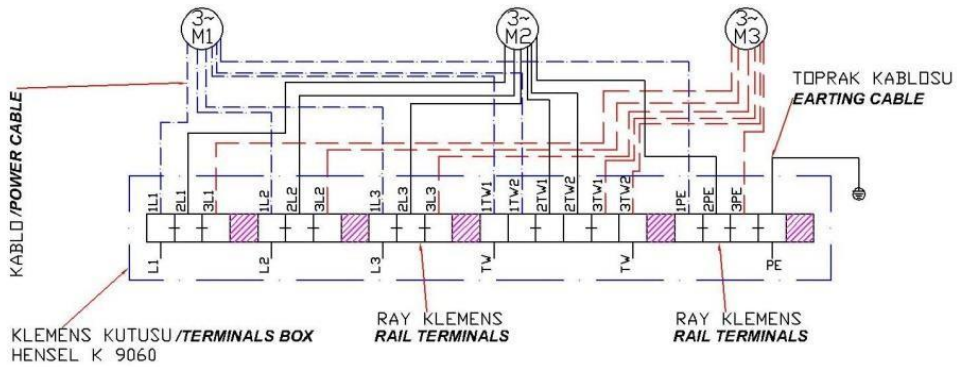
3~ M1

3~ M2

3~ M3

TOPRAK KABLOSU
EARTING CABLE

KABLO/POWER CABLE

1L1 2L1 3L1 1L2 2L2 3L2 1L3 2L3 3L3 1TW1 1TW2 2TW1 2TW2 3TW1 3TW2 1PE 2PE 3PE

L1 L2 L3 TW TW PE

KLEMENS KUTUSU/TERMINALS BOX
HENSEL K 9060

RAY KLEMENS
RAIL TERMINALS

RAY KLEMENS
RAIL TERMINALS